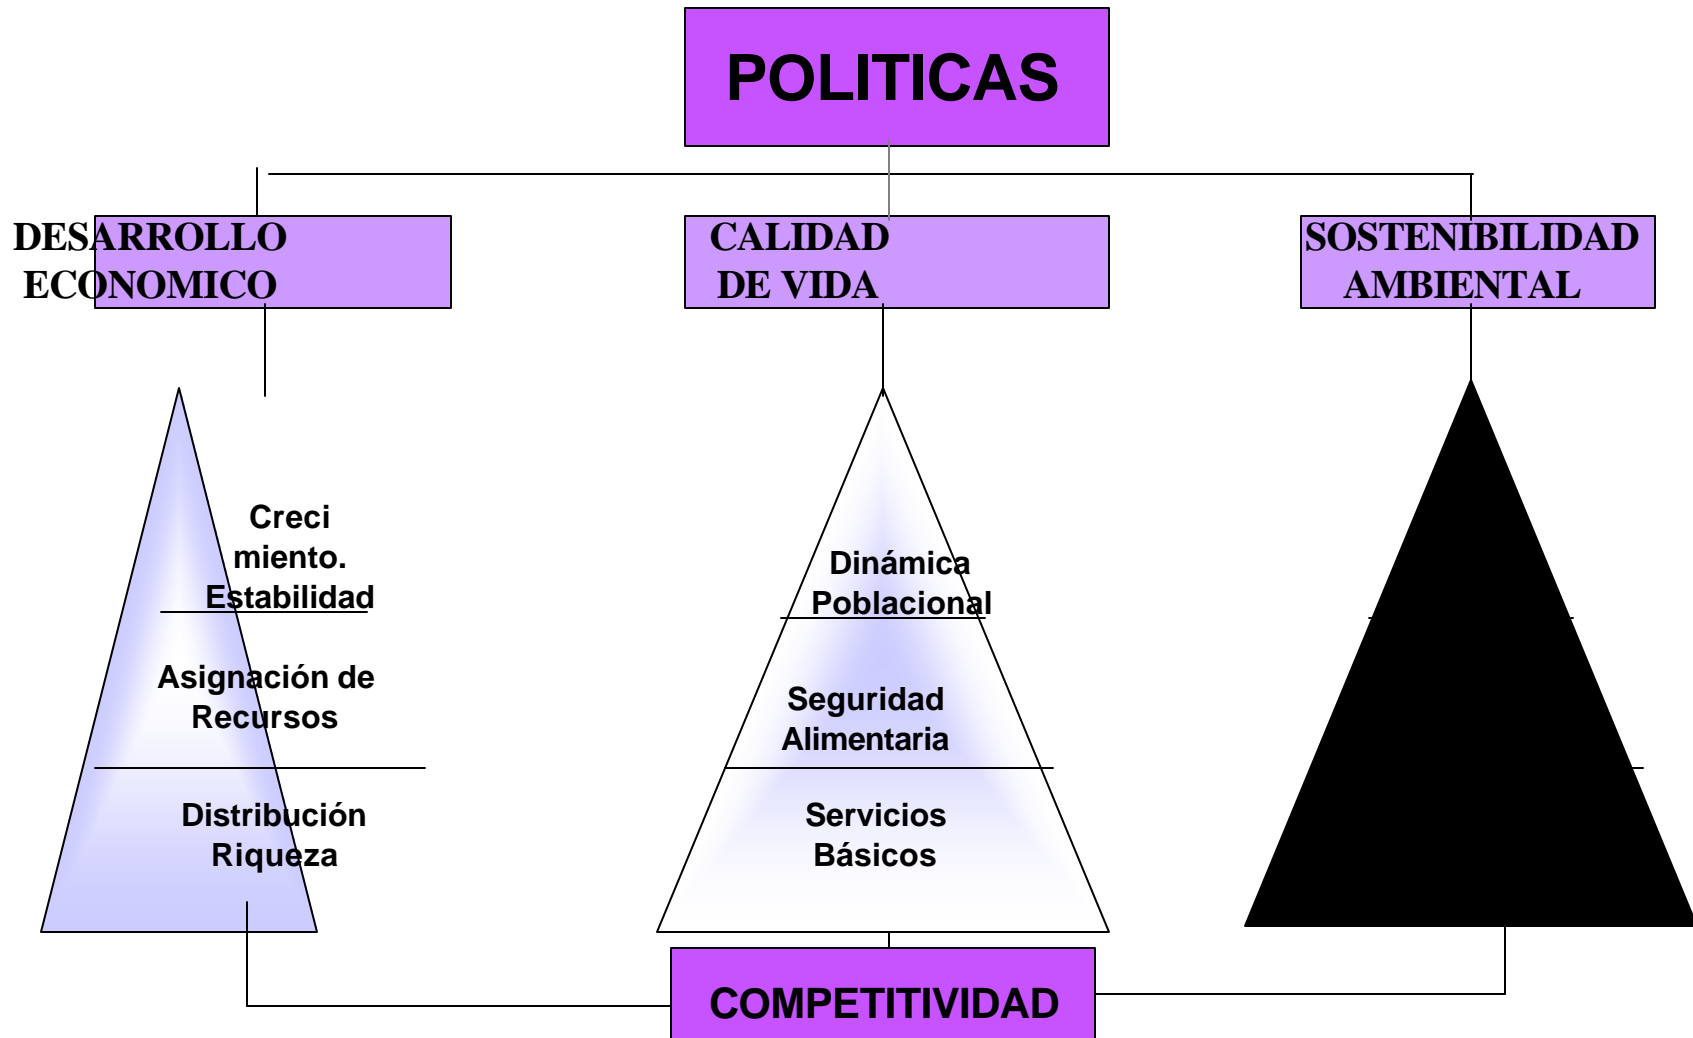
POLITICAS

DESARROLLO ECONOMICO

CALIDAD DE VIDA

SOSTENIBILIDAD AMBIENTAL

Creci miento. Estabilidad

Asignación de Recursos

Distribución Riqueza

Dinámica Poblacional

Seguridad Alimentaria

Servicios Básicos

COMPETITIVIDAD